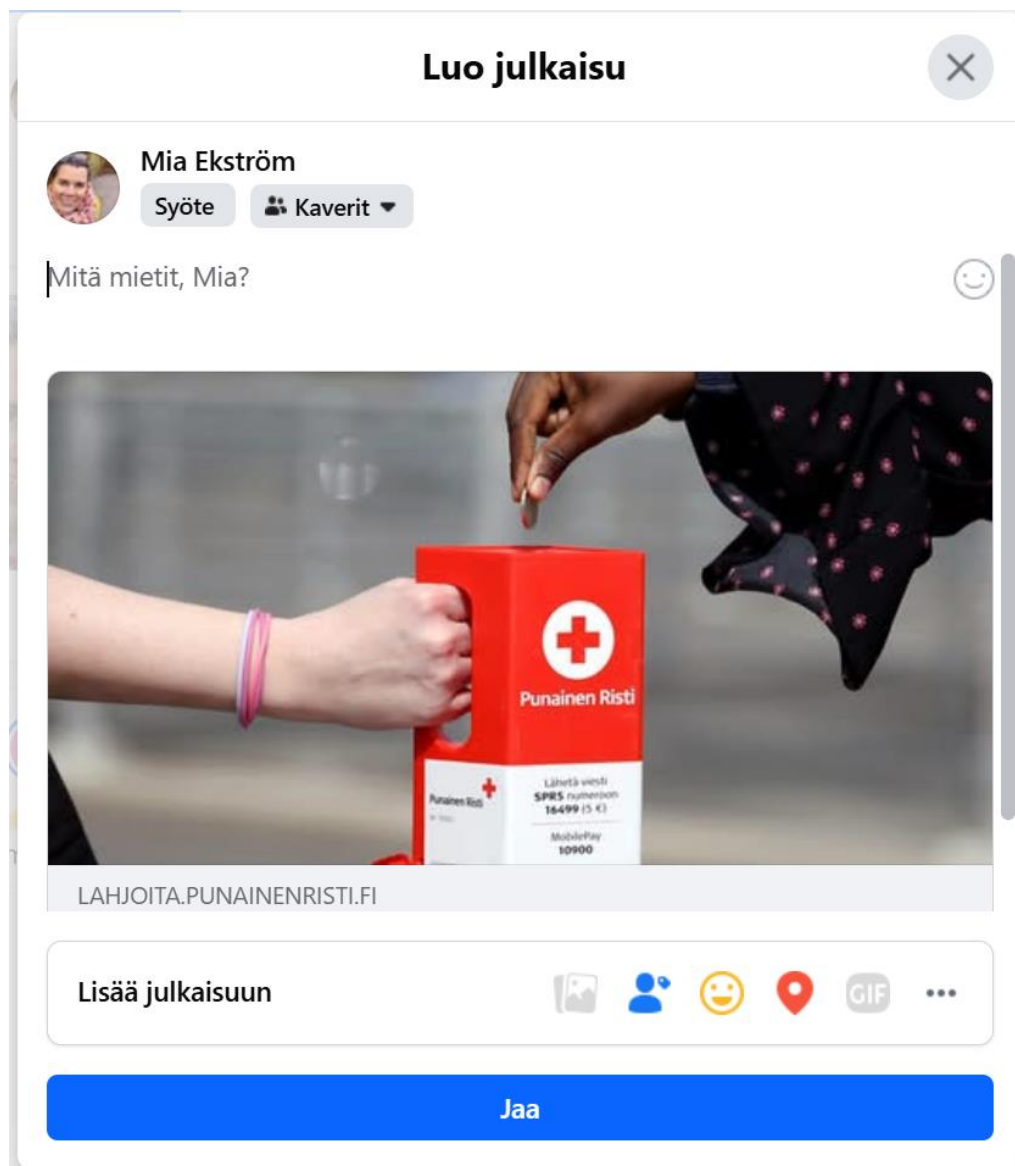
Luo julkaisu

Mia Ekström
Syöte
Kaverit

Mitä mietit, Mia?

Punainen Risti

Punainen Risti

Lähetä viesti
SPR5 numeroon
16499 (5 €)

MobilePay
10900

LAHJOITA.PUNAINENRISTI.FI

Lisää julkaisuun

GIF

Jaa